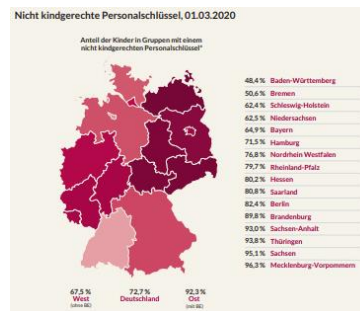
Nicht kindgerechte Personalschlüssel, 01.03.2020

Anteil der Kinder in Gruppen mit einem nicht kindgerechten Personalschlüssel*

48,4 % Baden-Württemberg
50,6 % Bremen
62,4 % Schleswig-Holstein
62,5 % Niedersachsen
64,9 % Bayern
71,5 % Hamburg
76,8 % Nordrhein Westfalen
79,7 % Rheinland-Pfalz
80,2 % Hessen
80,8 % Saarland
82,4 % Berlin
89,8 % Brandenburg
93,0 % Sachsen-Anhalt
93,8 % Thüringen
95,1 % Sachsen
96,3 % Mecklenburg-Vorpommern

67,5 % West (ohne BE)
72,7 % Deutschland
92,3 % Ost (mit BE)